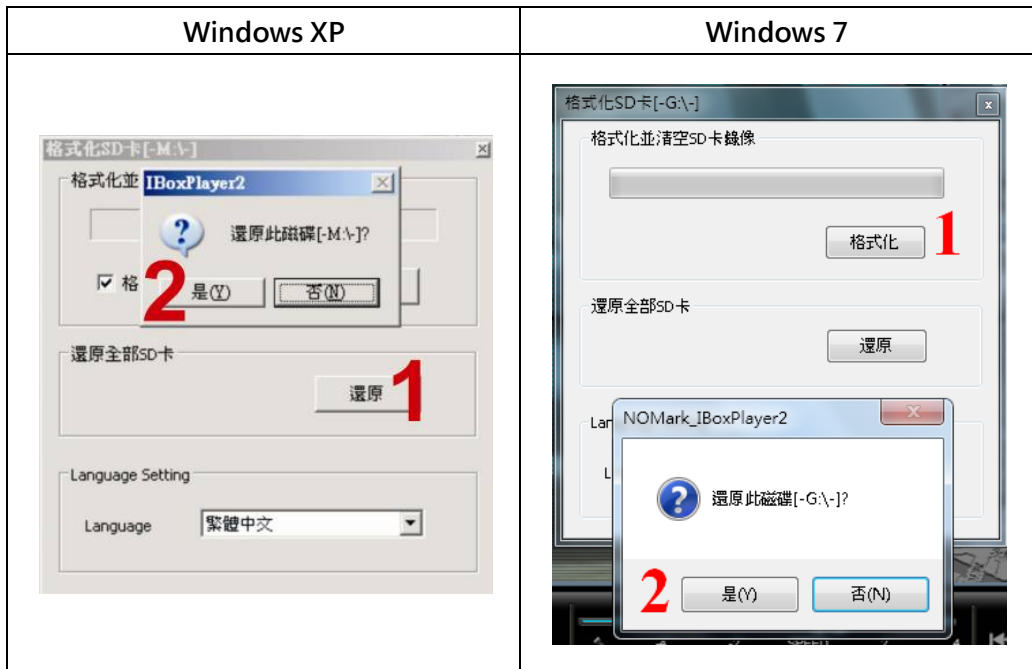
| Windows XP | Windows 7 |
|---|---|
| 格式化SD卡[-M:\-] ☒ 格式化並 IBoxPlayer2 ☒ 還原此磁碟[-M:\-]? ☑ 格 2 是(Y) 否(N) 還原全部SD卡 還原 1 Language Setting Language 繁體中文 | 格式化SD卡[-G:\-] 格式化並清空SD卡錄像 格式化 1 還原全部SD卡 還原 Lan NOMark_IBoxPlayer2 L 還原此磁碟[-G:\-]? 2 是(Y) 否(N) |